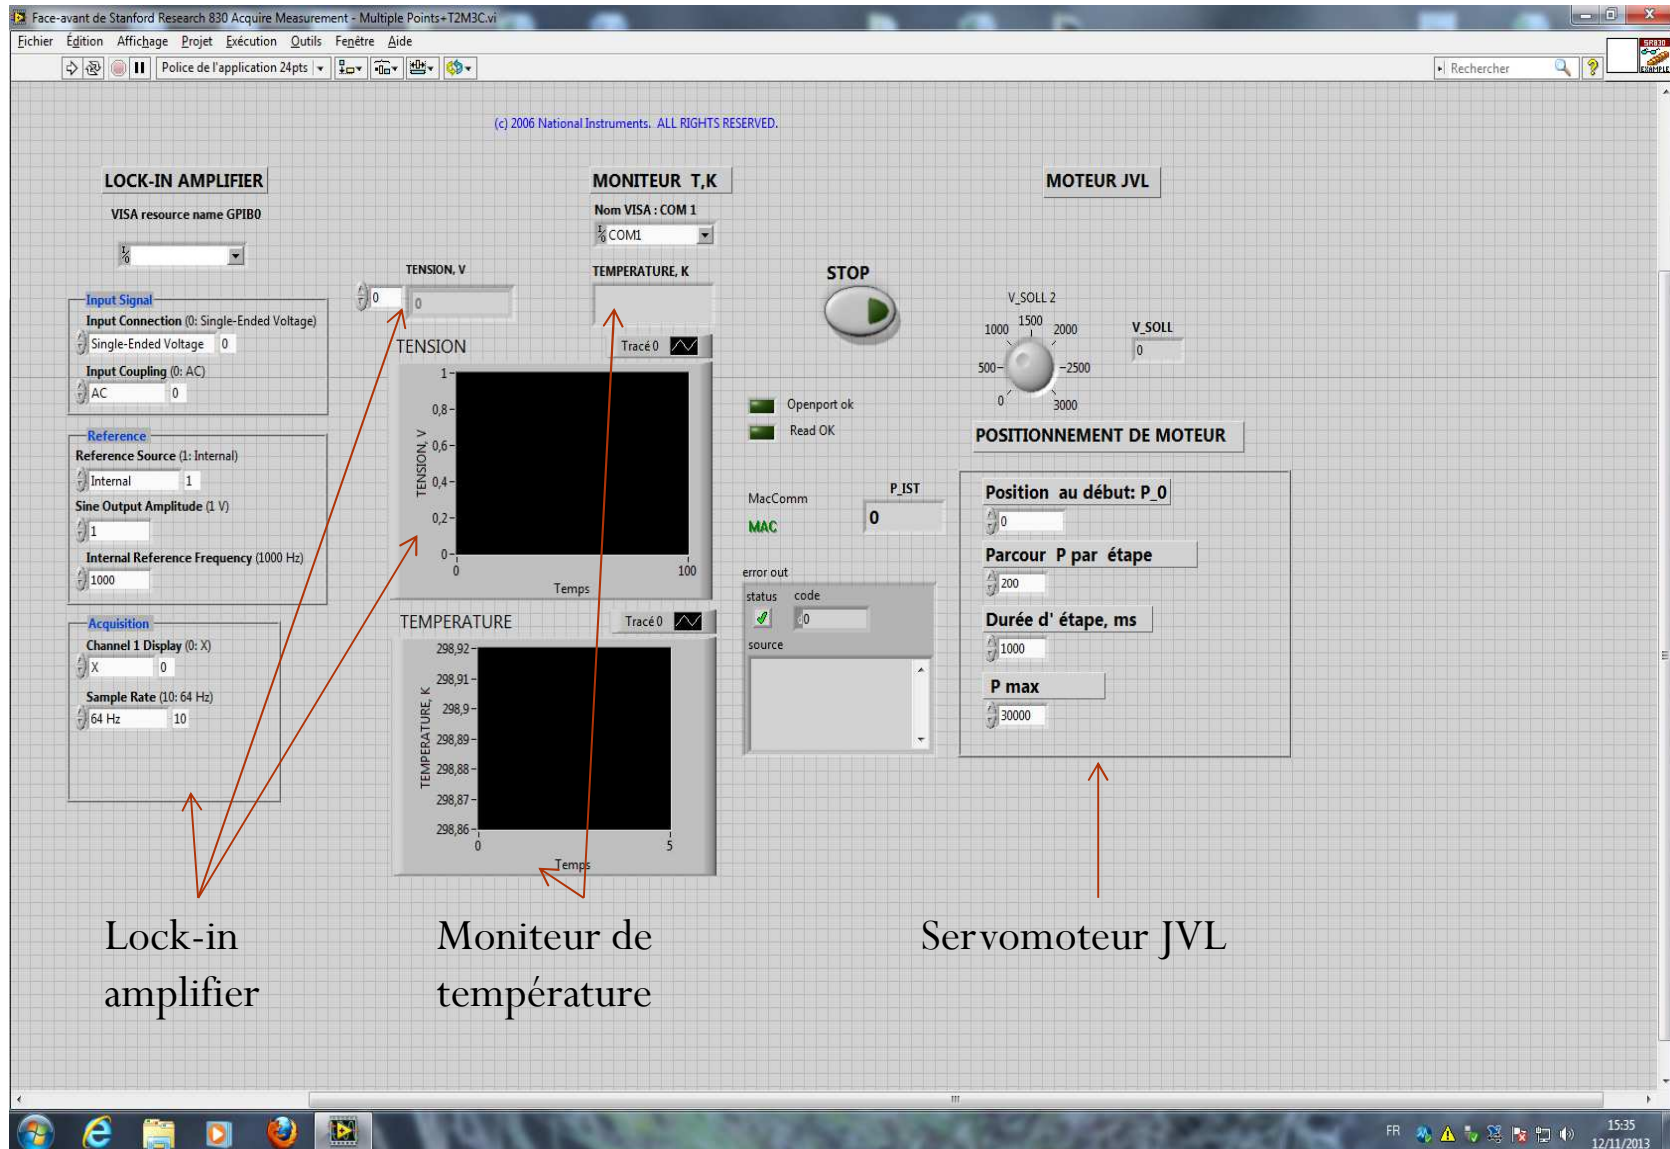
Face-avant de Stanford Research 830 Acquire Measurement - Multiple Points+T2M3C.vi

Fichier Édition Affichage Projet Exécution Outils Fenêtre Aide

Police de l'application 24pts

Rechercher

(c) 2006 National Instruments. ALL RIGHTS RESERVED.

LOCK-IN AMPLIFIER

VISA resource name GPIB0

Input Signal
Input Connection (0: Single-Ended Voltage)
Single-Ended Voltage 0
Input Coupling (0: AC)
AC 0

Reference
Reference Source (1: Internal)
Internal 1
Sine Output Amplitude (1 V)
1
Internal Reference Frequency (1000 Hz)
1000

Acquisition
Channel 1 Display (0: X)
X 0
Sample Rate (10: 64 Hz)
64 Hz 10

TENSION, V
0 0

MONITEUR T,K
Nom VISA : COM 1
COM1
TEMPERATURE, K

TENSION
Tracé 0
TENSION, V
1
0,8
0,6
0,4
0,2
0
0 100
Temps

TEMPERATURE
Tracé 0
TEMPERATURE, K
298,92
298,91
298,9
298,89
298,88
298,87
298,86
0 5
Temps

STOP

Openport ok
Read OK

MacComm
MAC
P_IST
0

error out
status code
0
source

MOTEUR JVL

V_SOLL 2
1500
1000 2000
500 2500
0 3000
V_SOLL
0

POSITIONNEMENT DE MOTEUR
Position au début: P_0
0
Parcour P par étape
200
Durée d' étape, ms
1000
P max
30000

Lock-in amplifier

Moniteur de température

Servomoteur JVL

FR 15:35 12/11/2013